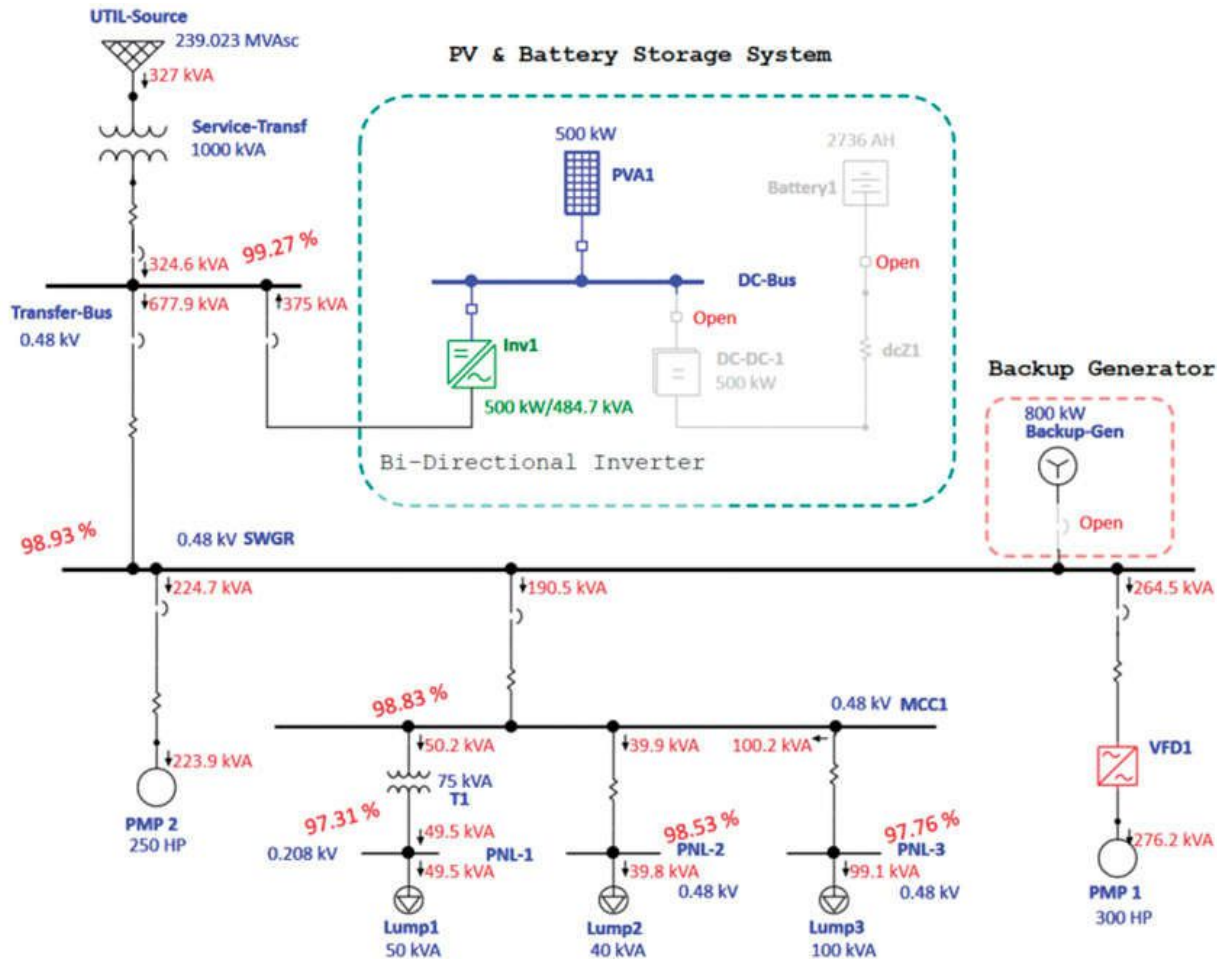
UTIL-Source
239.023 MVAsc
327 kVA

PV & Battery Storage System

Service-Transf
1000 kVA

500 kW
PVA1

2736 AH
Battery1

324.6 kVA
99.27 %
677.9 kVA
375 kVA
Transfer-Bus
0.48 kV

DC-Bus
Open
Open
Inv1
DC-DC-1
500 kW
dcZ1
500 kW/484.7 kVA

Backup Generator

Bi-Directional Inverter

800 kW
Backup-Gen
Open

98.93 %
0.48 kV SWGR

224.7 kVA
190.5 kVA
264.5 kVA

98.83 %
0.48 kV MCC1

223.9 kVA
50.2 kVA
39.9 kVA
100.2 kVA
75 kVA
T1
VFD1

PMP 2
250 HP

97.31 %
49.5 kVA
0.208 kV
PNL-1
49.5 kVA
98.53 %
PNL-2
39.8 kVA
0.48 kV
97.76 %
PNL-3
99.1 kVA
0.48 kV
276.2 kVA

Lump1
50 kVA
Lump2
40 kVA
Lump3
100 kVA
PMP 1
300 HP